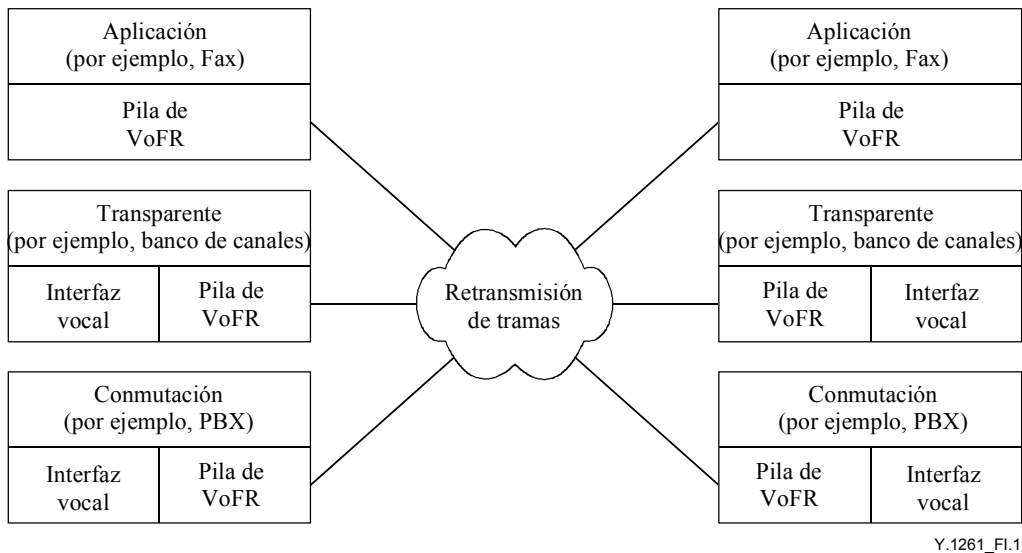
Aplicación
(por ejemplo, Fax)

Pila de
VoFR

Transparente
(por ejemplo, banco de canales)

Interfaz
vocal

Pila de
VoFR

Conmutación
(por ejemplo, PBX)

Interfaz
vocal

Pila de
VoFR

Retransmisión
de tramas

Aplicación
(por ejemplo, Fax)

Pila de
VoFR

Transparente
(por ejemplo, banco de canales)

Pila de
VoFR

Interfaz
vocal

Conmutación
(por ejemplo, PBX)

Pila de
VoFR

Interfaz
vocal

Y.1261_FI.1